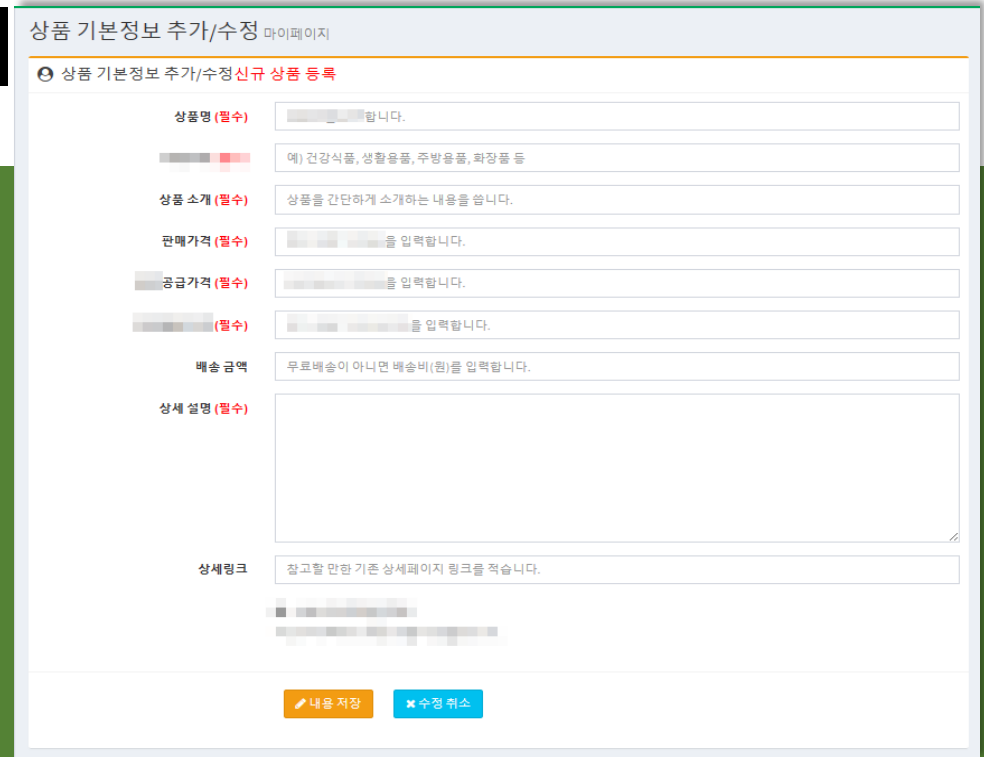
상품 기본정보 추가/수정 마이페이지

상품 기본정보 추가/수정신규 상품 등록

상품명 (필수) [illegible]합니다.

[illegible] 예) 건강식품, 생활용품, 주방용품, 화장품 등

상품 소개 (필수) 상품을 간단하게 소개하는 내용을 씁니다.

판매가격 (필수) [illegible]을 입력합니다.

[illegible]공급가격 (필수) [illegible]을 입력합니다.

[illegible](필수) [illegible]을 입력합니다.

배송 금액 무료배송이 아니면 배송비(원)를 입력합니다.

상세 설명 (필수)

상세링크 참고할 만한 기존 상세페이지 링크를 적습니다.

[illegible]

내용 저장 수정 취소